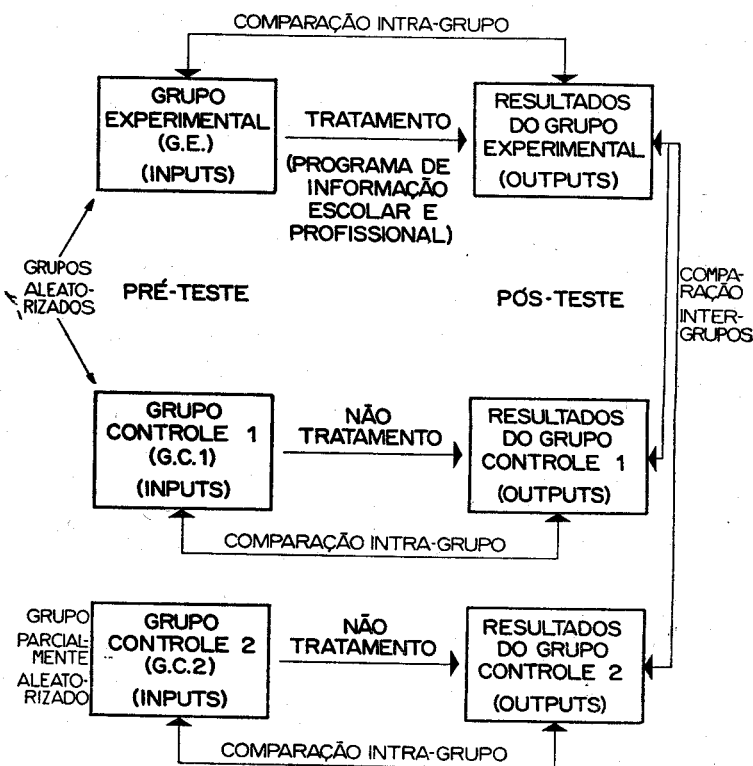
COMPARAÇÃO INTRA-GRUPO

GRUPO EXPERIMENTAL (G.E.) (INPUTS)

TRATAMENTO

(PROGRAMA DE INFORMAÇÃO ESCOLAR E PROFISSIONAL)

RESULTADOS DO GRUPO EXPERIMENTAL (OUTPUTS)

GRUPOS ALEATORIZADOS

PRÉ-TESTE

PÓS-TESTE

COMPARAÇÃO INTERGRUPOS

GRUPO CONTROLE 1 (G.C.1) (INPUTS)

NÃO TRATAMENTO

RESULTADOS DO GRUPO CONTROLE 1 (OUTPUTS)

COMPARAÇÃO INTRA-GRUPO

GRUPO PARCIALMENTE ALEATORIZADO

GRUPO CONTROLE 2 (G.C.2) (INPUTS)

NÃO TRATAMENTO

RESULTADOS DO GRUPO CONTROLE 2 (OUTPUTS)

COMPARAÇÃO INTRA-GRUPO